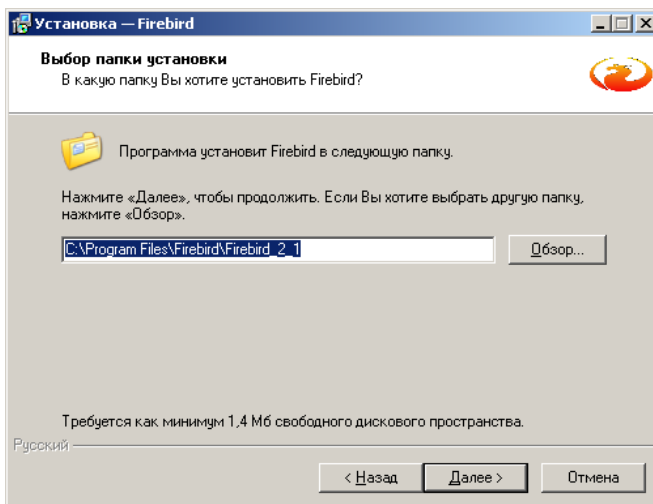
Установка — Firebird

Выбор папки установки
В какую папку Вы хотите установить Firebird?

Программа установит Firebird в следующую папку.

Нажмите «Далее», чтобы продолжить. Если Вы хотите выбрать другую папку, нажмите «Обзор».

C:\Program Files\Firebird\Firebird_2_1

Обзор...

Требуется как минимум 1,4 Мб свободного дискового пространства.

Русский

< Назад

Далее >

Отмена